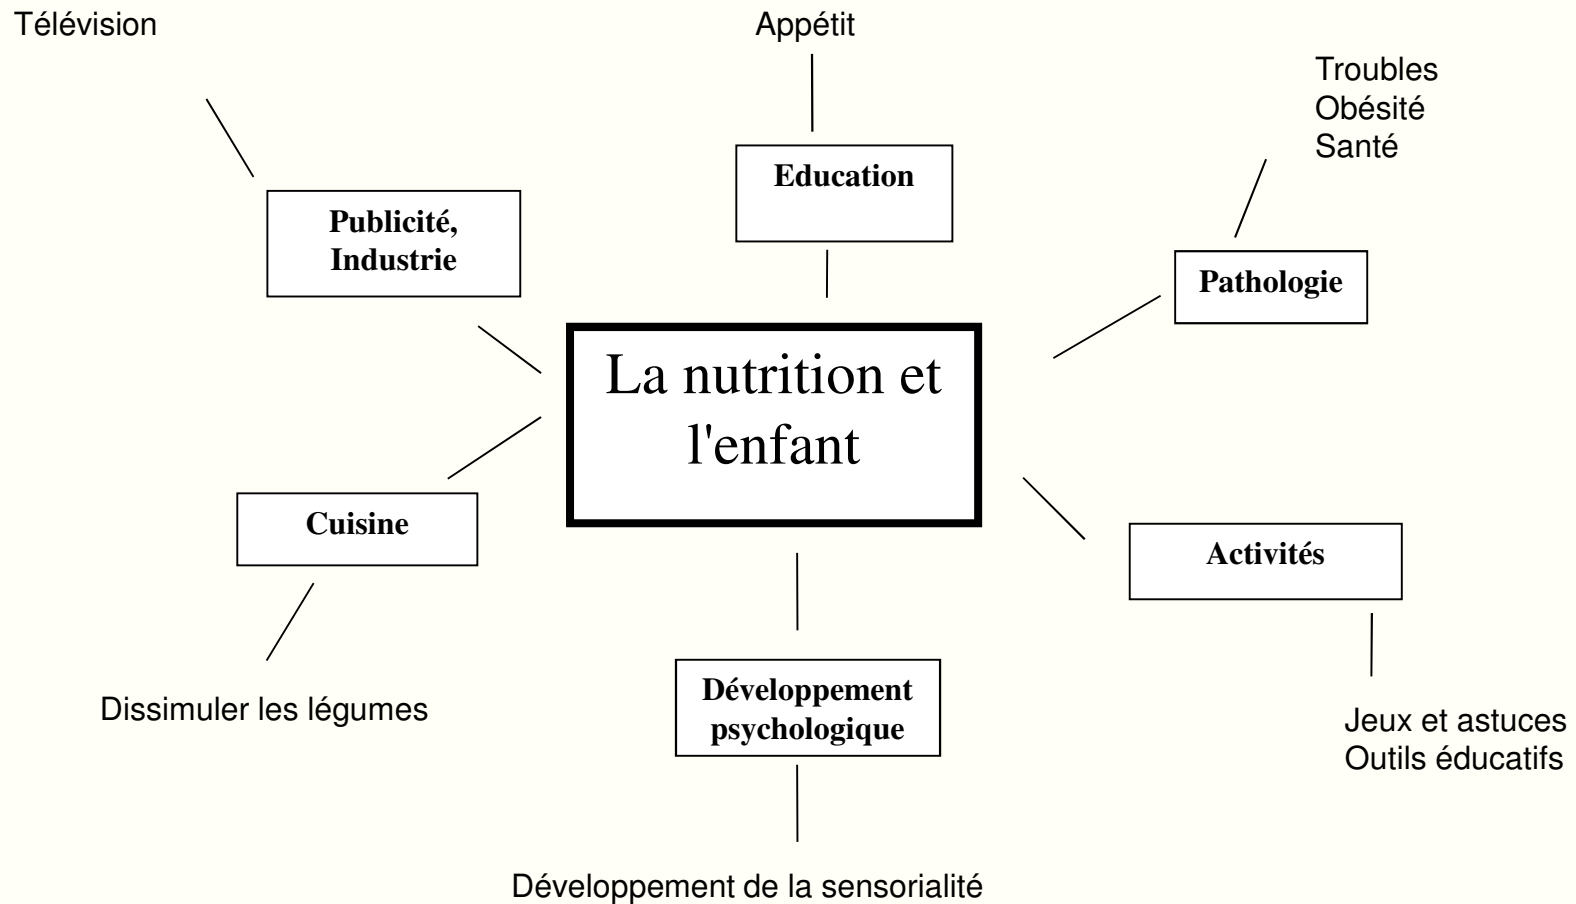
La nutrition et l'enfant

Publicité, Industrie

Télévision

Education

Appétit

Pathologie

Troubles
Obésité
Santé

Cuisine

Dissimuler les légumes

Activités

Jeux et astuces
Outils éducatifs

Développement psychologique

Développement de la sensorialité